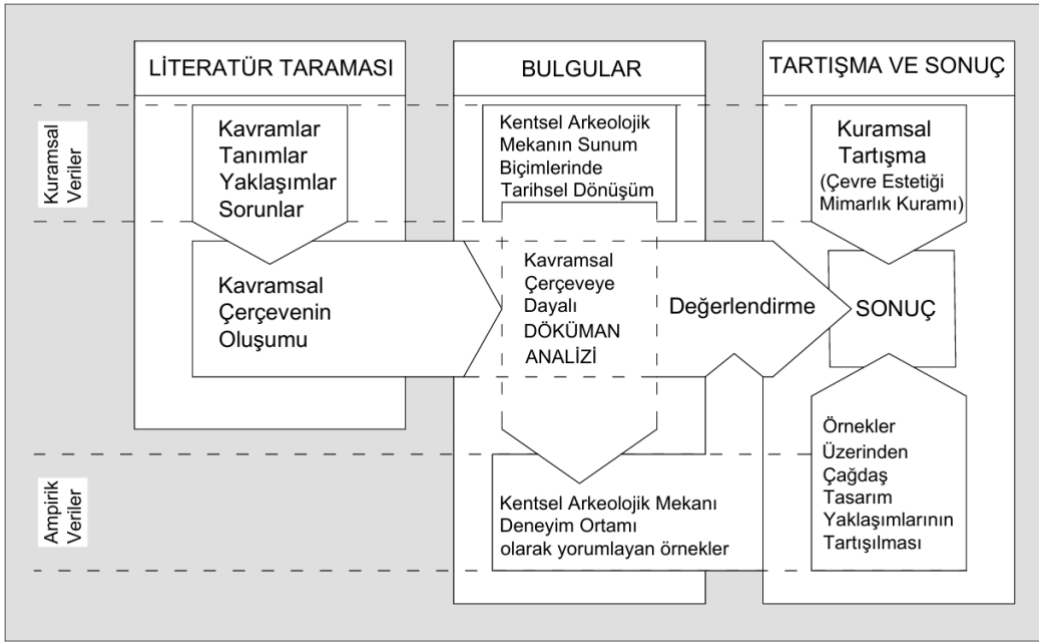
LİTERATÜR TARAMASI

BULGULAR

TARTIŞMA VE SONUÇ

Kuramsal Veriler

Kavramlar
Tanımlar
Yaklaşımlar
Sorunlar

Kentsel Arkeolojik Mekanın Sunum Biçimlerinde Tarihsel Dönüşüm

Kuramsal Tartışma
(Çevre Estetiği Mimarlık Kuramı)

Kavramsal Çerçevenin Oluşumu

Kavramsal Çerçeveye Dayalı DÖKÜMAN ANALİZİ

Değerlendirme

SONUÇ

Örnekler Üzerinden Çağdaş Tasarım Yaklaşımlarının Tartışılması

Ampirik Veriler

Kentsel Arkeolojik Mekanı Deneyim Ortamı olarak yorumlayan örnekler